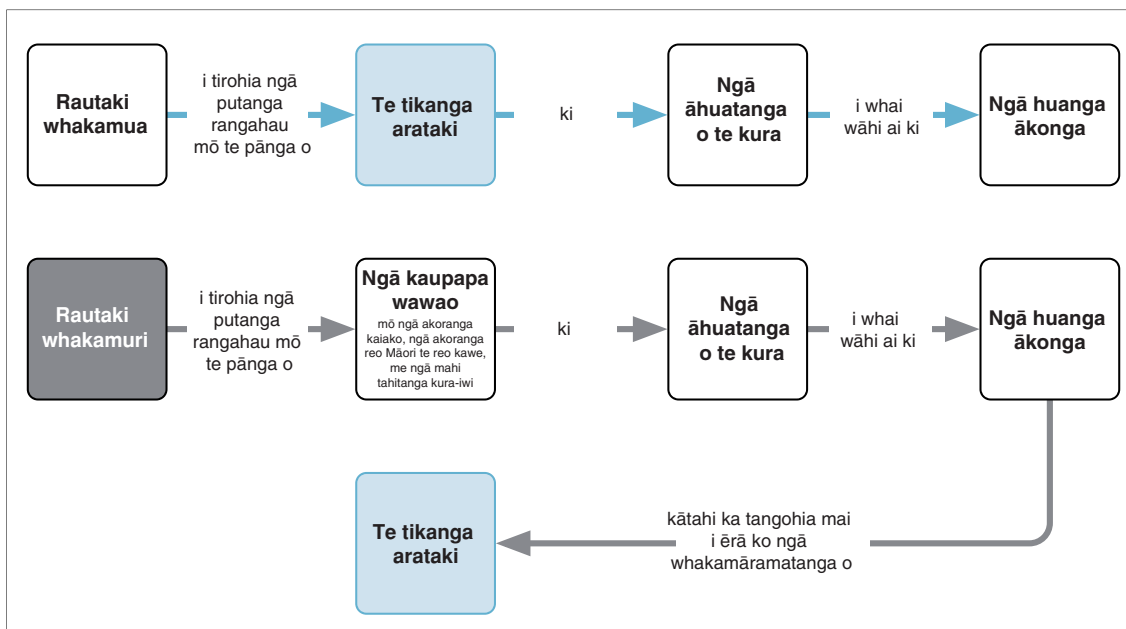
Rautaki whakamua

i tirohia ngā putanga rangahau mō te pānga o

Te tikanga arataki

ki

Ngā āhuatanga o te kura

i whai wāhi ai ki

Ngā huanga ākonga

Rautaki whakamuri

i tirohia ngā putanga rangahau mō te pānga o

Ngā kaupapa wawao
mō ngā akoranga kaiako, ngā akoranga reo Māori te reo kawe, me ngā mahi tahitanga kura-iwi

ki

Ngā āhuatanga o te kura

i whai wāhi ai ki

Ngā huanga ākonga

kātahi ka tangohia mai i ērā ko ngā whakamāramatanga o

Te tikanga arataki